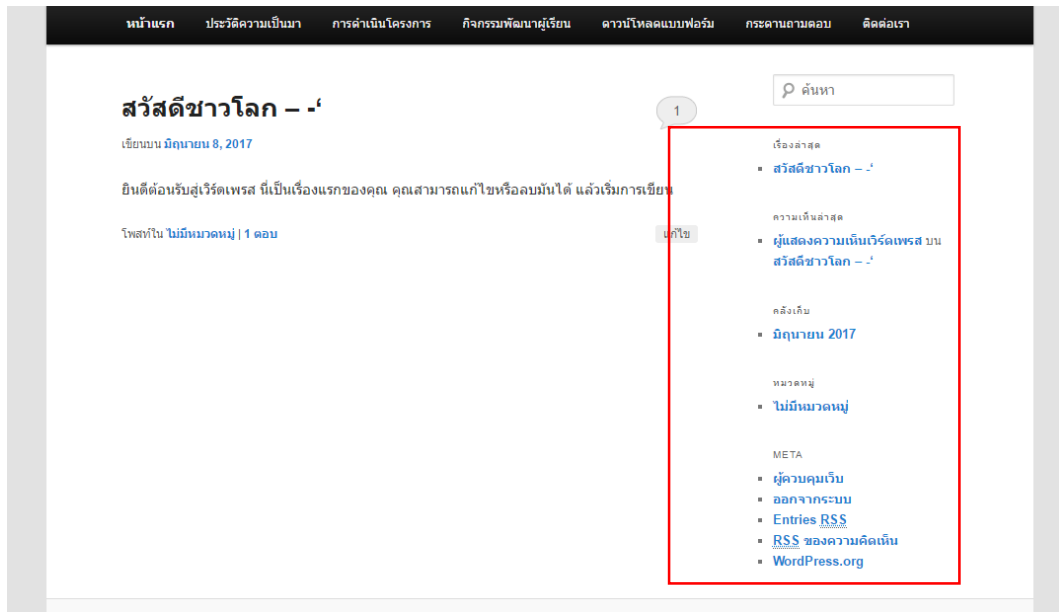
หน้าแรก ประวัติความเป็นมา การดำเนินโครงการ กิจกรรมพัฒนาผู้เรียน ดาวน์โหลดแบบฟอร์ม กระดานถามตอบ ติดต่อเรา

ค้นหา

# สวัสดีชาวโลก – -‘

1

เขียนบน มิถุนายน 8, 2017

ยินดีต้อนรับสู่เวิร์ดเพรส นี่เป็นเรื่องแรกของคุณ คุณสามารถแก้ไขหรือลบมันได้ แล้วเริ่มการเขียน

โพสท์ใน ไม่มีหมวดหมู่ | 1 ตอบ

แก้ไข

เรื่องล่าสุด

- สวัสดีชาวโลก – -‘

ความเห็นล่าสุด

- ผู้แสดงความเห็นเวิร์ดเพรส บน สวัสดีชาวโลก – -‘

คลังเก็บ

- มิถุนายน 2017

หมวดหมู่

- ไม่มีหมวดหมู่

META

- ผู้ควบคุมเว็บ
- ออกจากระบบ
- Entries RSS
- RSS ของความคิดเห็น
- WordPress.org